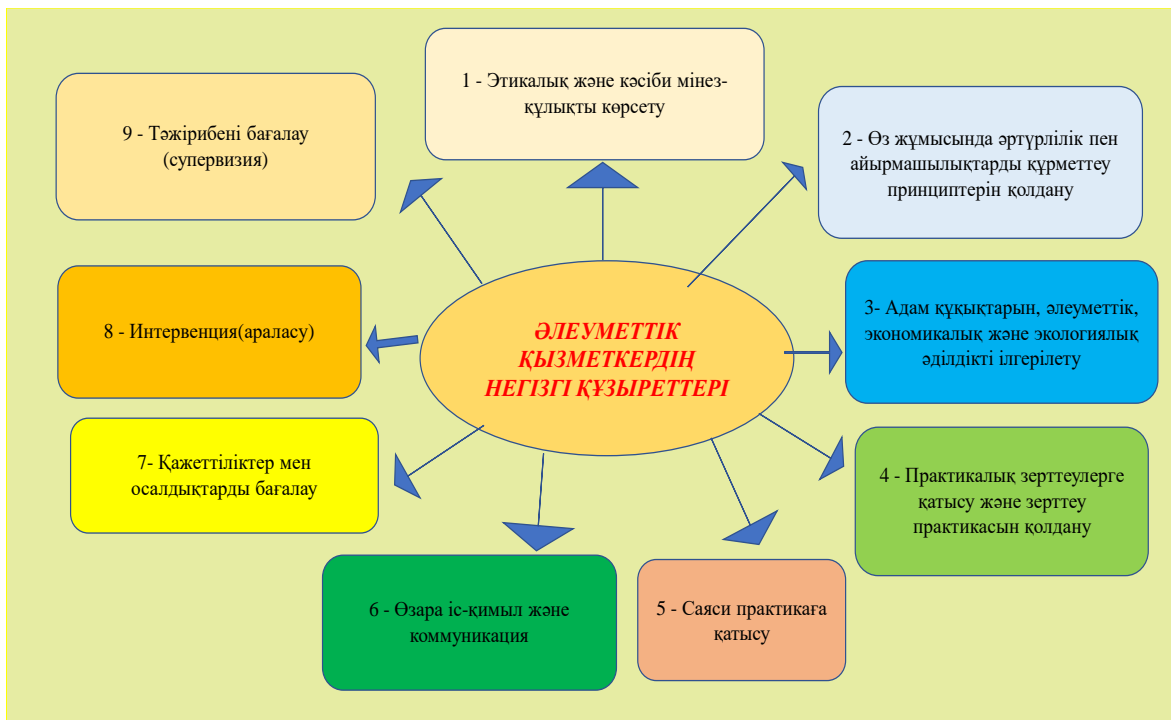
ӘЛЕУМЕТТІК ҚЫЗМЕТКЕРДІҢ НЕГІЗГІ ҚҰЗЫРЕТТЕРІ

1 - Этикалық және кәсіби мінез-құлықты көрсету

2 - Өз жұмысында әртүрлілік пен айырмашылықтарды құрметтеу принциптерін қолдану

3- Адам құқықтарын, әлеуметтік, экономикалық және экологиялық әділдікті ілгерілету

4 - Практикалық зерттеулерге қатысу және зерттеу практикасын қолдану

5 - Саяси практикаға қатысу

6 - Өзара іс-қимыл және коммуникация

7- Қажеттіліктер мен осалдықтарды бағалау

8 - Интервенция(араласу)

9 - Тәжірибені бағалау (супервизия)